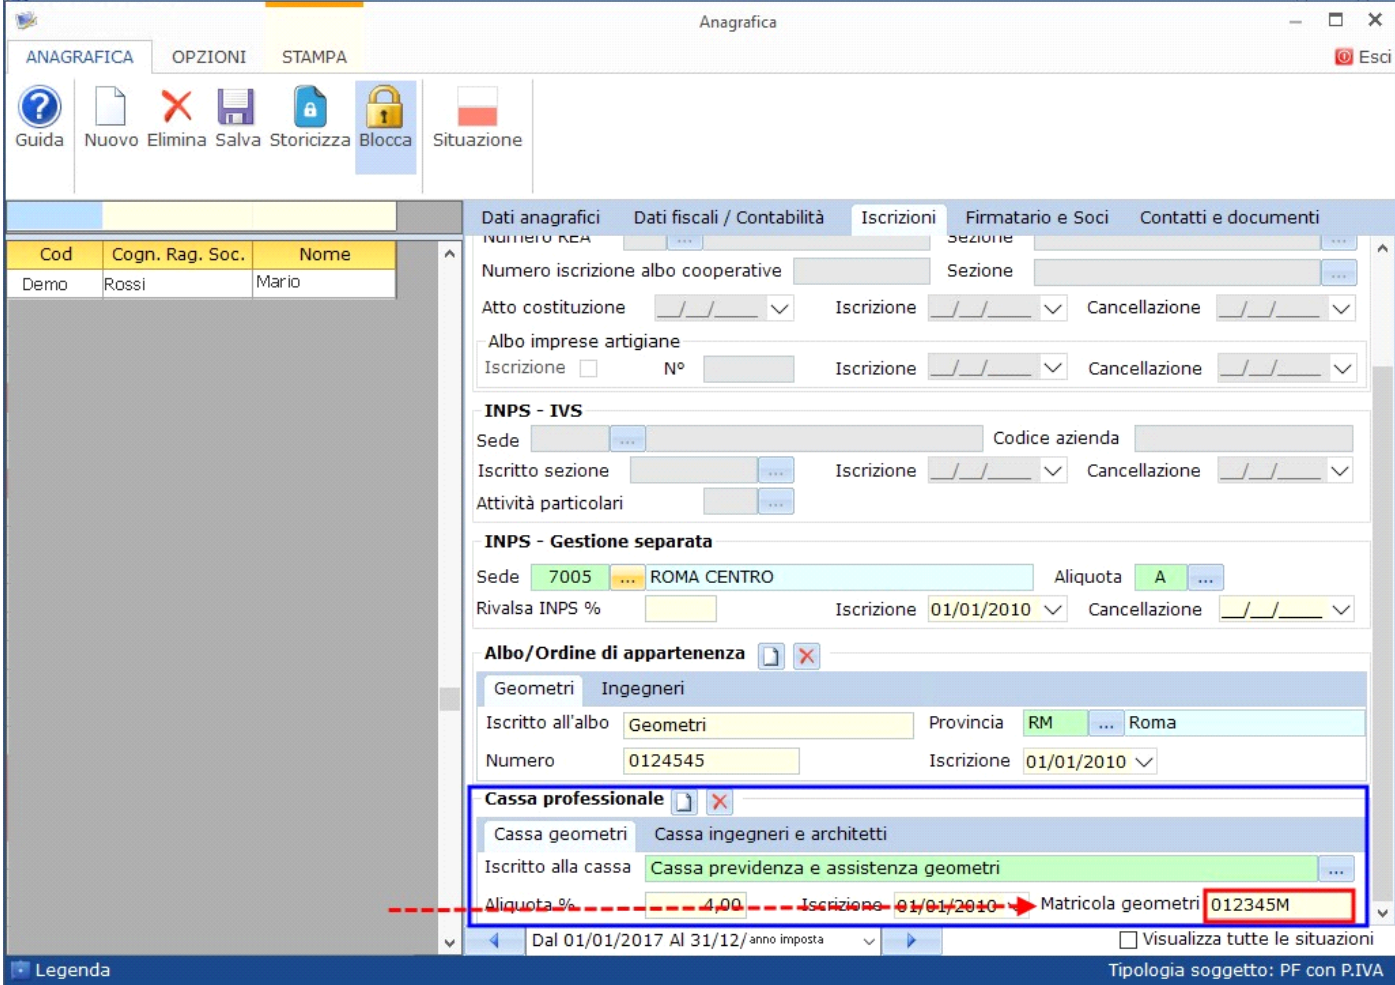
Anagrafica

ANAGRAFICA OPZIONI STAMPA

Esci

Guida Nuovo Elimina Salva Storicizza Blocca Situazione

| Cod | Cogn. Rag. Soc. | Nome |
|---|---|---|
| Demo | Rossi | Mario |

Dati anagrafici Dati fiscali / Contabilità Iscrizioni Firmatario e Soci Contatti e documenti

Numero REA Sezione

Numero iscrizione albo cooperative Sezione

Atto costituzione __/__/____ Iscrizione __/__/____ Cancellazione __/__/____

Albo imprese artigiane

Iscrizione N° Iscrizione __/__/____ Cancellazione __/__/____

INPS - IVS

Sede Codice azienda

Iscritto sezione Iscrizione __/__/____ Cancellazione __/__/____

Attività particolari

INPS - Gestione separata

Sede 7005 ... ROMA CENTRO Aliquota A ...

Rivalsa INPS % Iscrizione 01/01/2010 Cancellazione __/__/____

Albo/Ordine di appartenenza

Geometri Ingegneri

Iscritto all'albo Geometri Provincia RM ... Roma

Numero 0124545 Iscrizione 01/01/2010

Cassa professionale

Cassa geometri Cassa ingegneri e architetti

Iscritto alla cassa Cassa previdenza e assistenza geometri ...

Aliquota % 4,00 Iscrizione 01/01/2010 Matricola geometri 012345M

Dal 01/01/2017 Al 31/12/ anno imposta

Visualizza tutte le situazioni

Legenda

Tipologia soggetto: PF con P.IVA